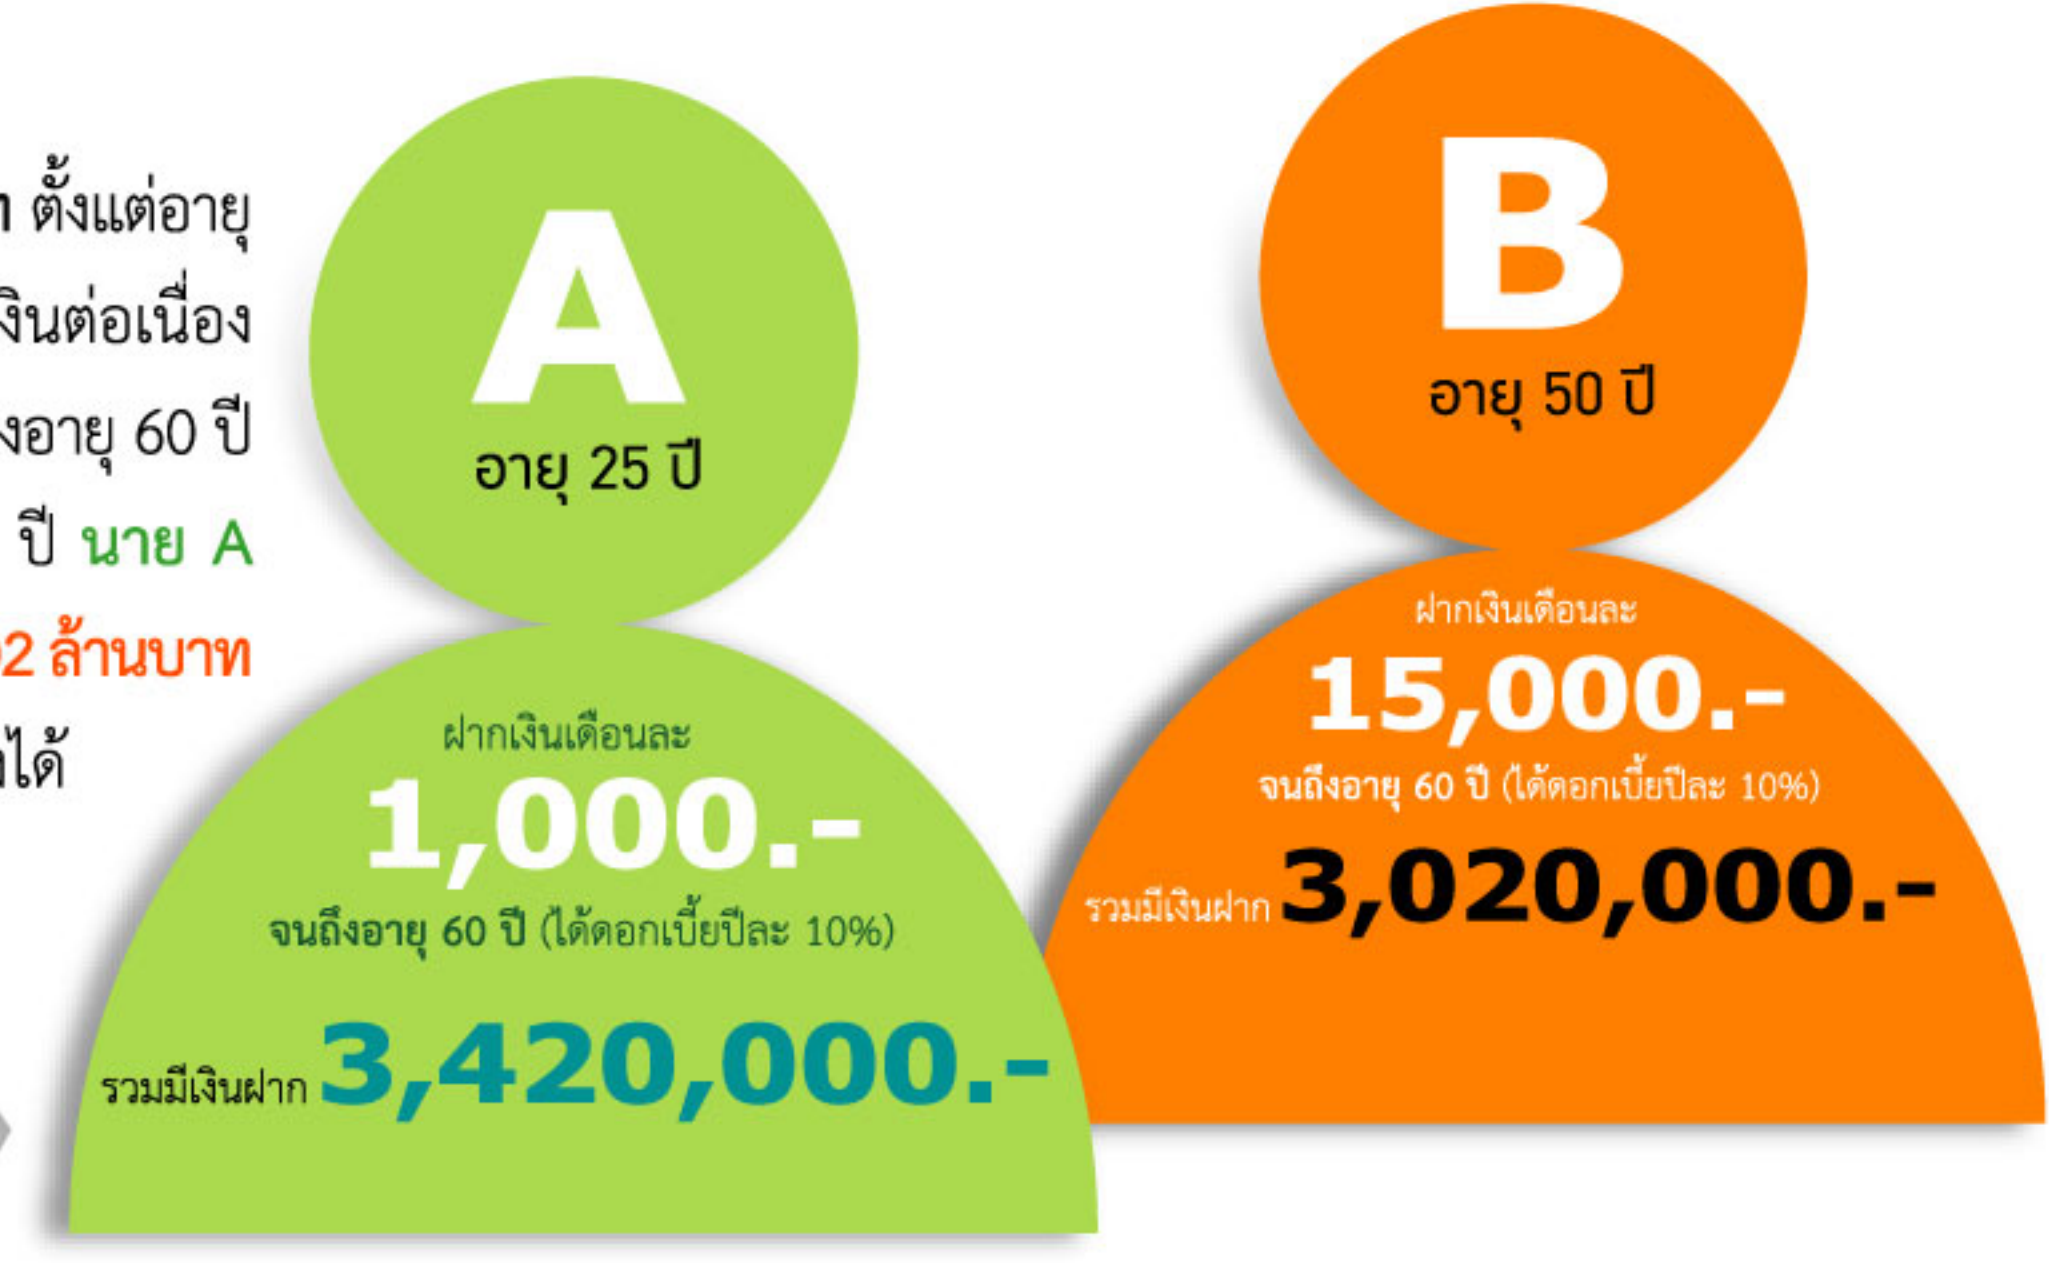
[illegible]ก ตั้งแต่อายุ
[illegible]งินต่อเนื่อง
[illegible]งอายุ 60 ปี
ปี นาย A
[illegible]2 ล้านบาท
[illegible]ได้

A
อายุ 25 ปี
ฝากเงินเดือนละ
1,000.-
จนถึงอายุ 60 ปี (ได้ดอกเบี้ยปีละ 10%)
รวมมีเงินฝาก 3,420,000.-

B
อายุ 50 ปี
ฝากเงินเดือนละ
15,000.-
จนถึงอายุ 60 ปี (ได้ดอกเบี้ยปีละ 10%)
รวมมีเงินฝาก 3,020,000.-